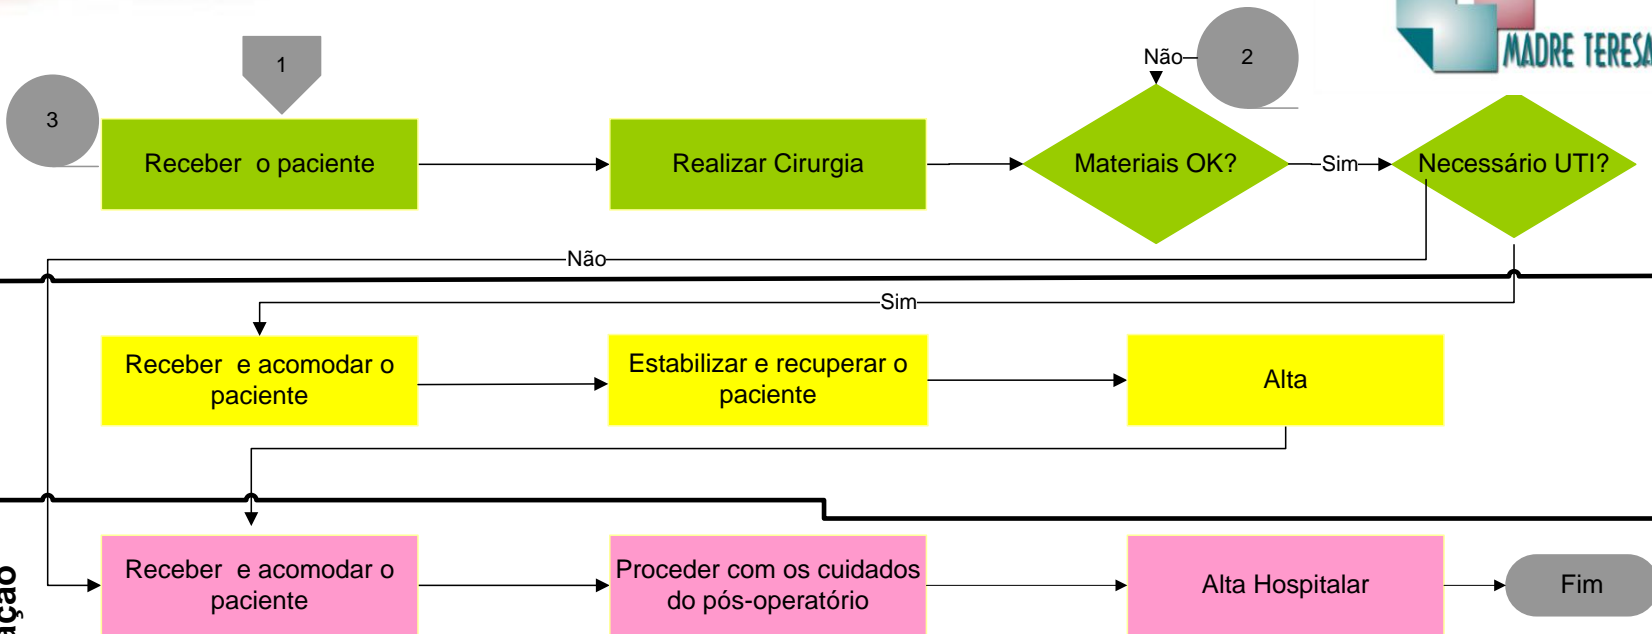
MADRE TERESA

1

3

Receber o paciente

Realizar Cirurgia

Não

2

Materiais OK?

Sim

Necessário UTI?

Não

Sim

Receber e acomodar o paciente

Estabilizar e recuperar o paciente

Alta

Receber e acomodar o paciente

Proceder com os cuidados do pós-operatório

Alta Hospitalar

Fim

ção